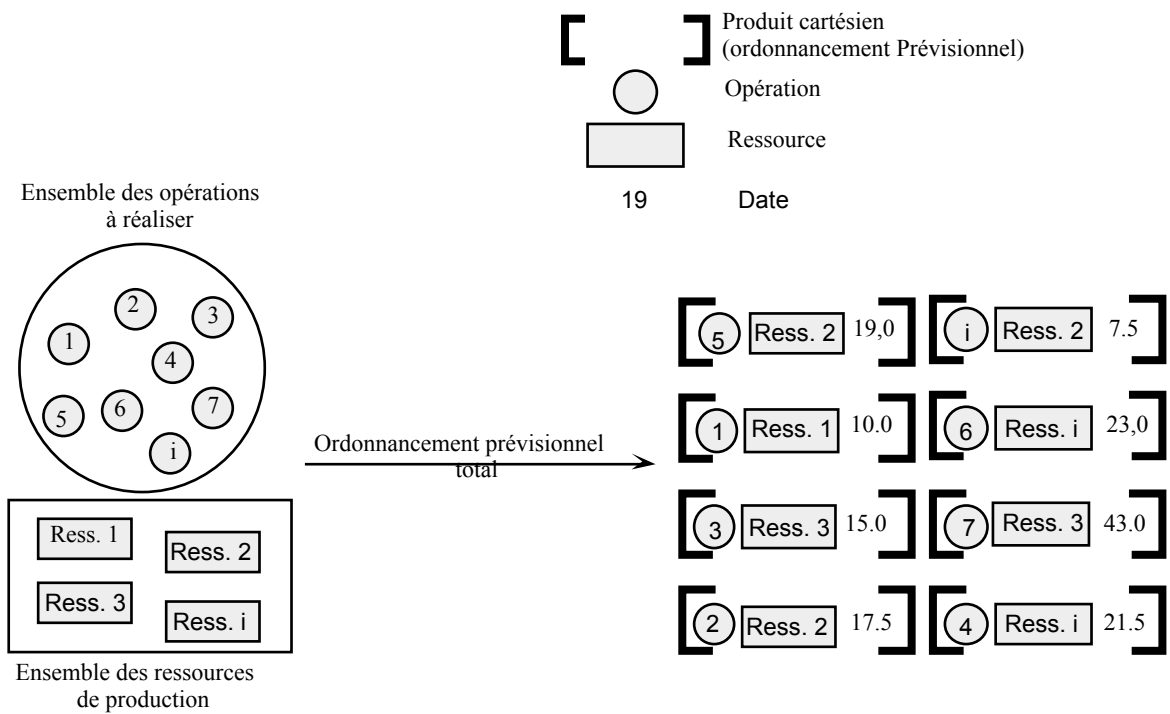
Produit cartésien (ordonnancement Prévisionnel)

Opération

Ressource

19 Date

Ensemble des opérations à réaliser

2 3 1 4 5 6 7 i

Ress. 1 Ress. 2 Ress. 3 Ress. i

Ensemble des ressources de production

Ordonnancement prévisionnel total

5 Ress. 2 19,0
i Ress. 2 7.5
1 Ress. 1 10.0
6 Ress. i 23,0
3 Ress. 3 15.0
7 Ress. 3 43.0
2 Ress. 2 17.5
4 Ress. i 21.5